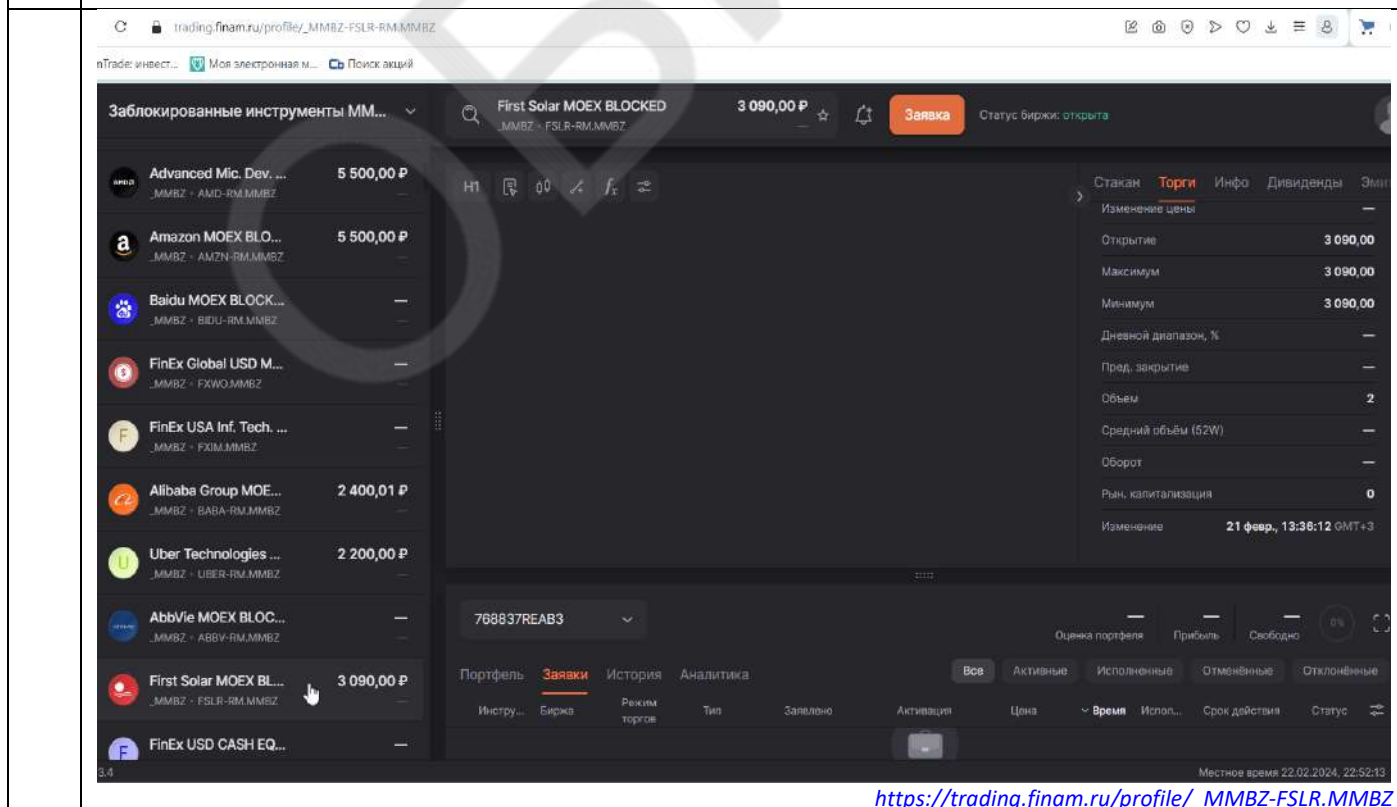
trading.finam.ru/profile/_MMBZ-FSLR-RM.MMBZ

nTrade: инвест... Моя электронная м... Поиск акций

Заблокированные инструменты ММ...

First Solar MOEX BLOCKED
_MMBZ · FSLR-RM.MMBZ
3 090,00 ₽

Заявка
Статус биржи: открыта

Advanced Mic. Dev. ...
_MMBZ · AMD-RM.MMBZ
5 500,00 ₽

Amazon MOEX BLO...
_MMBZ · AMZN-RM.MMBZ
5 500,00 ₽

Baidu MOEX BLOCK...
_MMBZ · BIDU-RM.MMBZ
—

FinEx Global USD M...
_MMBZ · FXWO.MMBZ
—

FinEx USA Inf. Tech. ...
_MMBZ · FXIM.MMBZ
—

Alibaba Group MOE...
_MMBZ · BABA-RM.MMBZ
2 400,01 ₽

Uber Technologies ...
_MMBZ · UBER-RM.MMBZ
2 200,00 ₽

AbbVie MOEX BLOC...
_MMBZ · ABBV-RM.MMBZ
—

First Solar MOEX BL...
_MMBZ · FSLR-RM.MMBZ
3 090,00 ₽

FinEx USD CASH EQ...
—

H1

Стакан Торги Инфо Дивиденды Эми

| | |
|---|---|
| Изменение цены | — |
| Открытие | 3 090,00 |
| Максимум | 3 090,00 |
| Минимум | 3 090,00 |
| Дневной диапазон, % | — |
| Пред. закрытие | — |
| Объем | 2 |
| Средний объём (52W) | — |
| Оборот | — |
| Рын. капитализация | 0 |
| Изменение | 21 февр., 13:36:12 GMT+3 |

768837REAB3

— Оценка портфеля — Прибыль — Свободно 0%

Портфель Заявки История Аналитика

Все Активные Исполненные Отменённые Отклонённые

Инстру... Биржа Режим торгов Тип Заявлено Активация Цена Время Испол... Срок действия Статус

3.4

Местное время 22.02.2024, 22:52:13

https://trading.finam.ru/profile/_MMBZ-FSLR.MMBZ